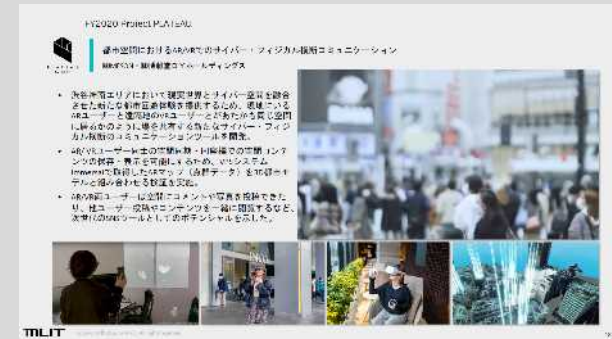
FY2020 Project PLATEAU

都市空間におけるAR/VRでのサイバー・フィジカル横断コミュニケーション

株式式会社・東急不動産ホールディングス

• 渋谷駅周辺エリアにおいて現実空間とサイバー空間を融合させた新たな都市空間体験を提供するため、現地にいるARユーザーと遠隔地のVRユーザーとがあたかも同じ空間に居合わせるように感じられる新たなサイバー・フィジカル横断コミュニケーションツールを開発。

• AR/VRユーザー同士の空間共有・同期後での空間コンテンツの体験・表示を可能とするため、VPSシステムImmersalで取得したARマップ（点群データ）を3D都市モデルと掛け合わせる検証を実施。

• AR/VRユーザーが空間でコメントや写真を投稿できたり、両ユーザーが同じコンテンツを一緒に閲覧するなど、次世代のSNSツールとしてのポテンシャルを示した。

MLIT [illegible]